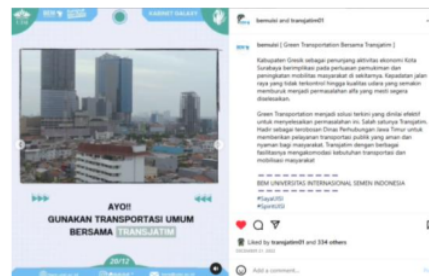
KABINET GALAXY

AYO!!
GUNAKAN TRANSPORTASI UMUM BERSAMA TRANSJATIM

20/12

bemuisi and transjatim01

bemuisi [ Green Transportation Bersama Transjatim ]

Kabupaten Gresik sebagai penunjang aktivitas ekonomi Kota Surabaya berimplikasi pada perluasan pemukiman dan peningkatan mobilitas masyarakat di sekitarnya. Kepadatan jalan raya yang tidak terkontrol hingga kualitas udara yang semakin memburuk menjadi permasalahan alfa yang masih segera diselesaikan.

Green Transportation menjadi solusi terkini yang dinilai efektif untuk menyelesaikan permasalahan ini. Salah satunya Transjatim. Hadir sebagai terobosan Dinas Perhubungan Jawa Timur untuk memberikan pelayanan transportasi publik yang aman dan nyaman bagi masyarakat. Transjatim dengan berbagai fasilitasnya mengakomodasi kebutuhan transportasi dan mobilitasi masyarakat

BEM UNIVERSITAS INTERNASIONAL SEMEN INDONESIA

#SayaUISI
#SpiritUISI

Liked by transjatim01 and 334 others

Add a comment...